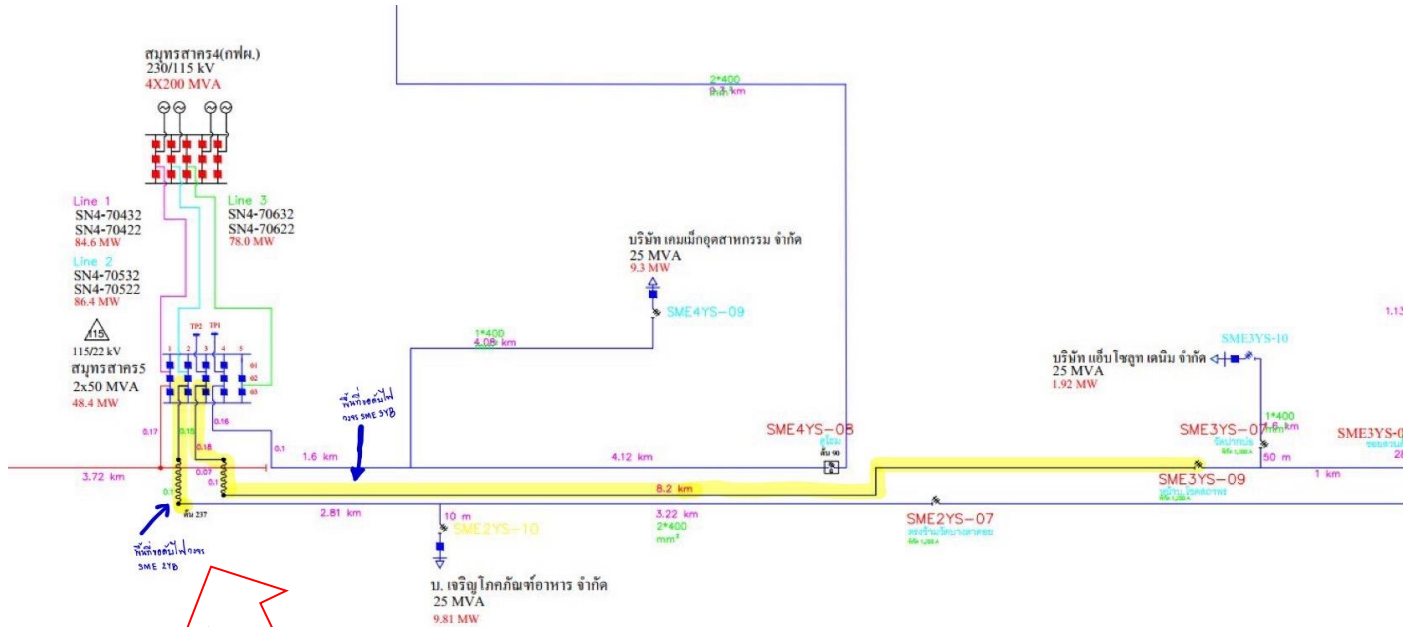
สมุทรสาคร4(กฟผ.)
230/115 kV
4X200 MVA

Line 1
SN4-70432
SN4-70422
84.6 MW

Line 2
SN4-70532
SN4-70522
86.4 MW

Line 3
SN4-70632
SN4-70622
78.0 MW

115
115/22 kV
สมุทรสาคร5
2x50 MVA
48.4 MW

TP2 TP1
1 2 3 4 5

2*400
9.3 km

บริษัท เคมเม็กอุตสาหกรรม จำกัด
25 MVA
9.3 MW
SME4YS-09

1*400
4.08 km

SME3YS-10
บริษัท แอ็บโซลูท เคมิม จำกัด
25 MVA
1.92 MW

1.13

พื้นที่งอต้นไฟ
วงจร SME 5YB

0.17
0.15
0.18
0.16
0.1
1.6 km
4.12 km

SME4YS-08
ต้น 90

1*400
SME3YS-07
1.6 km
50 m
SME3YS-09
1 km
SME3YS-0
28

3.72 km
0.07
0.1
0.1
8.2 km
ต้น 237
2.81 km
10 m
SME2YS-10
3.22 km
2*400
mm²
SME2YS-07

พื้นที่งอต้นไฟวงจร
SME 2YB

บ. เจริญโภคภัณฑ์อาหาร จำกัด
25 MVA
9.81 MW